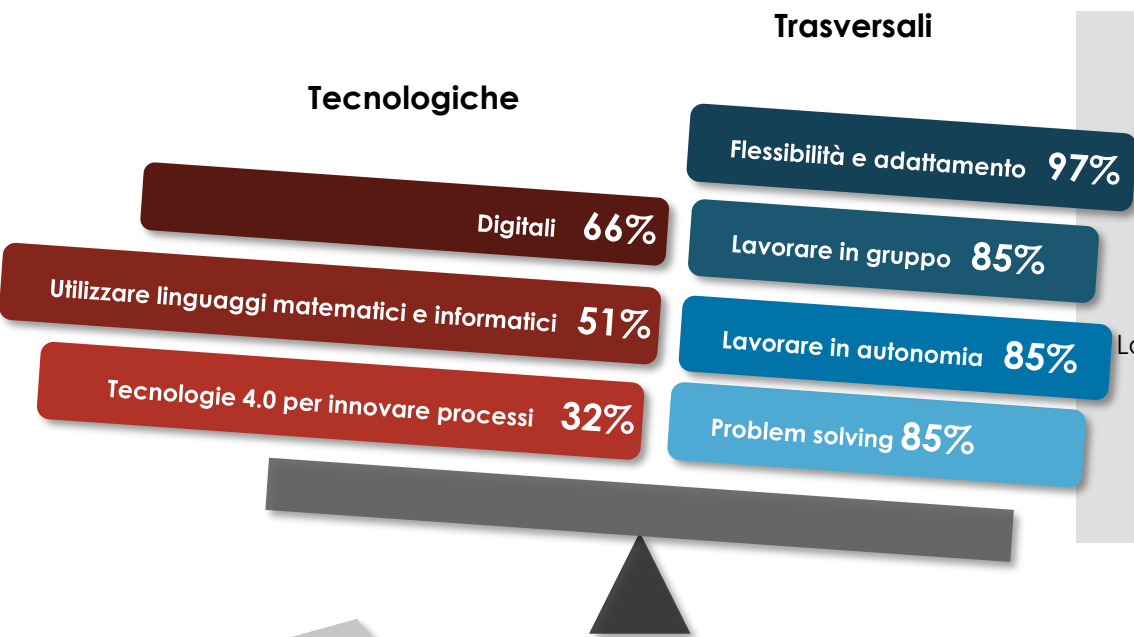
Trasversali

Tecnologiche

Flessibilità e adattamento 97%

Digitali 66%

Lavorare in gruppo 85%

Utilizzare linguaggi matematici e informatici 51%

Lavorare in autonomia 85%

Tecnologie 4.0 per innovare processi 32%

Problem solving 85%

Lo